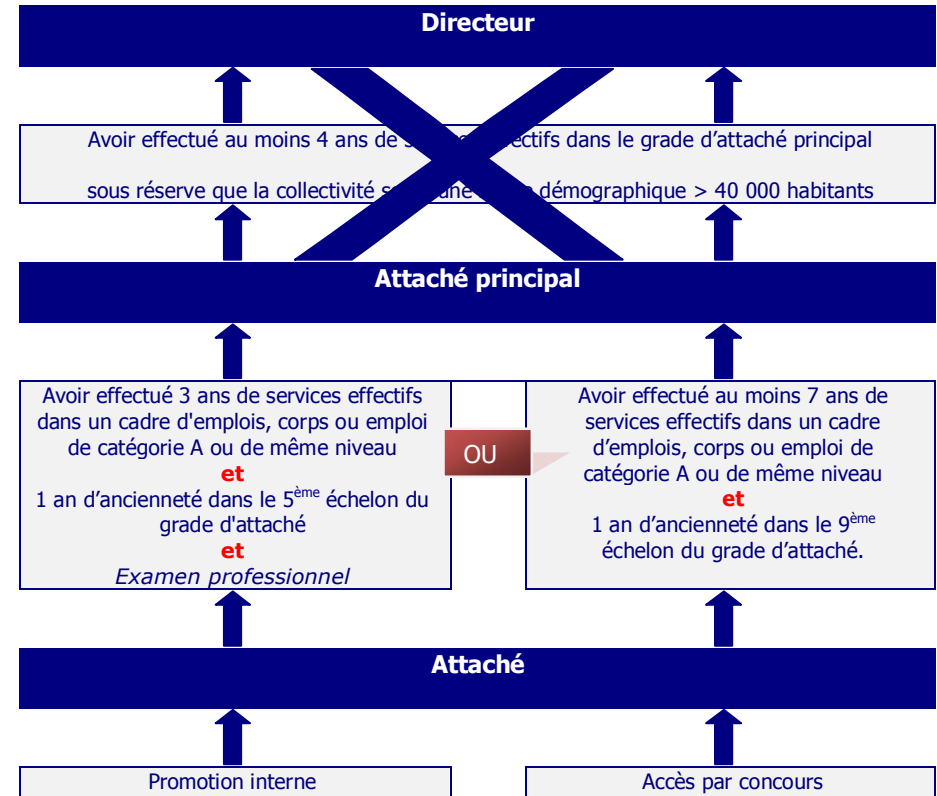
Directeur

Avoir effectué au moins 4 ans de s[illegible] effectifs dans le grade d'attaché principal

sous réserve que la collectivité s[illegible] démographique > 40 000 habitants

Attaché principal

Avoir effectué 3 ans de services effectifs dans un cadre d'emplois, corps ou emploi de catégorie A ou de même niveau
et
1 an d'ancienneté dans le 5$^{ème}$ échelon du grade d'attaché
et
Examen professionnel

OU

Avoir effectué au moins 7 ans de services effectifs dans un cadre d'emplois, corps ou emploi de catégorie A ou de même niveau
et
1 an d'ancienneté dans le 9$^{ème}$ échelon du grade d'attaché.

Attaché

Promotion interne

Accès par concours